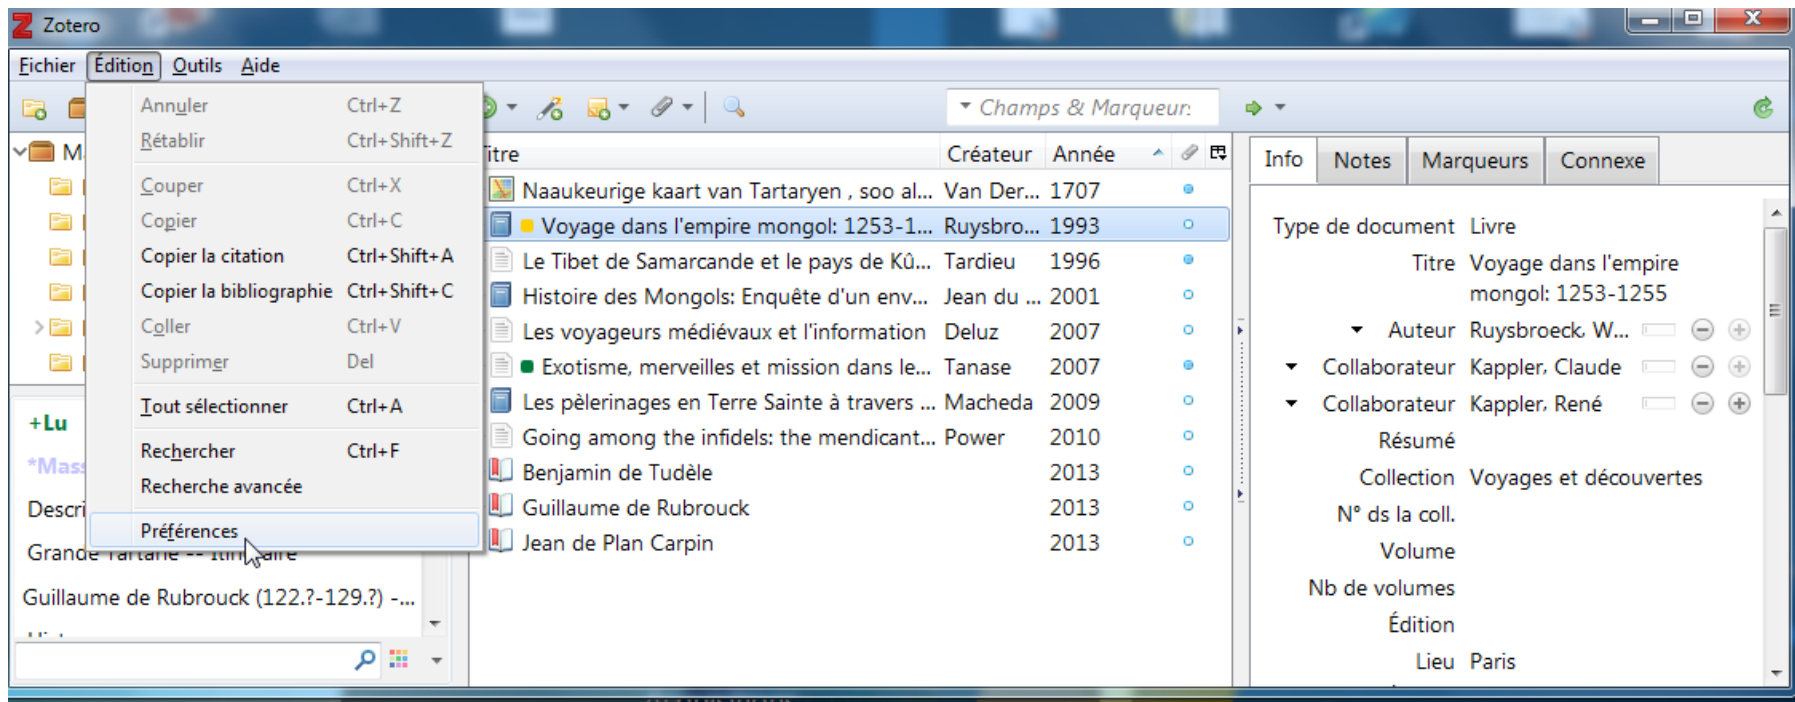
Zotero

Fichier Édition Outils Aide

Annuler Ctrl+Z
Rétablir Ctrl+Shift+Z
Couper Ctrl+X
Copier Ctrl+C
Copier la citation Ctrl+Shift+A
Copier la bibliographie Ctrl+Shift+C
Coller Ctrl+V
Supprimer Del
Tout sélectionner Ctrl+A
Rechercher Ctrl+F
Recherche avancée
Préférences

Champs & Marqueur:

M

+Lu
*Mass
Descri
Grande Tartarie -- Itinéraire
Guillaume de Rubrouck (122.?-129.?) -...

| Titre | Créateur | Année |
|---|---|---|
| Naaukeurige kaart van Tartaryen , soo al... | Van Der... | 1707 |
| Voyage dans l'empire mongol: 1253-1... | Ruysbro... | 1993 |
| Le Tibet de Samarcande et le pays de Kû... | Tardieu | 1996 |
| Histoire des Mongols: Enquête d'un env... | Jean du ... | 2001 |
| Les voyageurs médiévaux et l'information | Deluz | 2007 |
| Exotisme, merveilles et mission dans le... | Tanase | 2007 |
| Les pèlerinages en Terre Sainte à travers ... | Macheda | 2009 |
| Going among the infidels: the mendicant... | Power | 2010 |
| Benjamin de Tudèle | | 2013 |
| Guillaume de Rubrouck | | 2013 |
| Jean de Plan Carpin | | 2013 |

Info Notes Marqueurs Connexe

Type de document Livre
Titre Voyage dans l'empire mongol: 1253-1255
Auteur Ruysbroeck, W...
Collaborateur Kappler, Claude
Collaborateur Kappler, René
Résumé
Collection Voyages et découvertes
N° ds la coll.
Volume
Nb de volumes
Édition
Lieu Paris